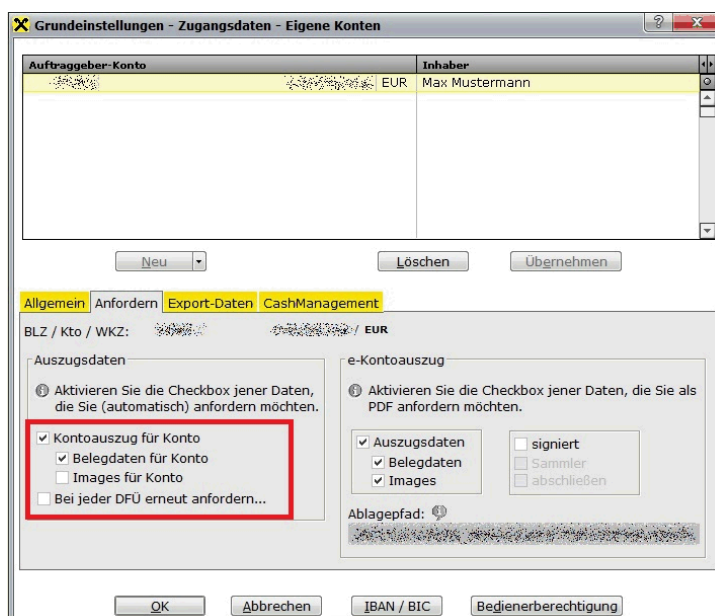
Grundeinstellungen - Zugangsdaten - Eigene Konten

| Auftraggeber-Konto | Inhaber |
|---|---|
| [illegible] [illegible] EUR | Max Mustermann |

Neu

Löschen

Übernehmen

Allgemein Anfordern Export-Daten CashManagement

BLZ / Kto / WKZ: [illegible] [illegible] / EUR

Auszugsdaten

Aktivieren Sie die Checkbox jener Daten, die Sie (automatisch) anfordern möchten.

Kontoauszug für Konto
Belegdaten für Konto
Images für Konto
Bei jeder DFÜ erneut anfordern...

e-Kontoauszug

Aktivieren Sie die Checkbox jener Daten, die Sie als PDF anfordern möchten.

Auszugsdaten
Belegdaten
Images

signiert
Sammler
abschließen

Ablagepfad:

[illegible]

OK Abbrechen IBAN / BIC Bedienerberechtigung